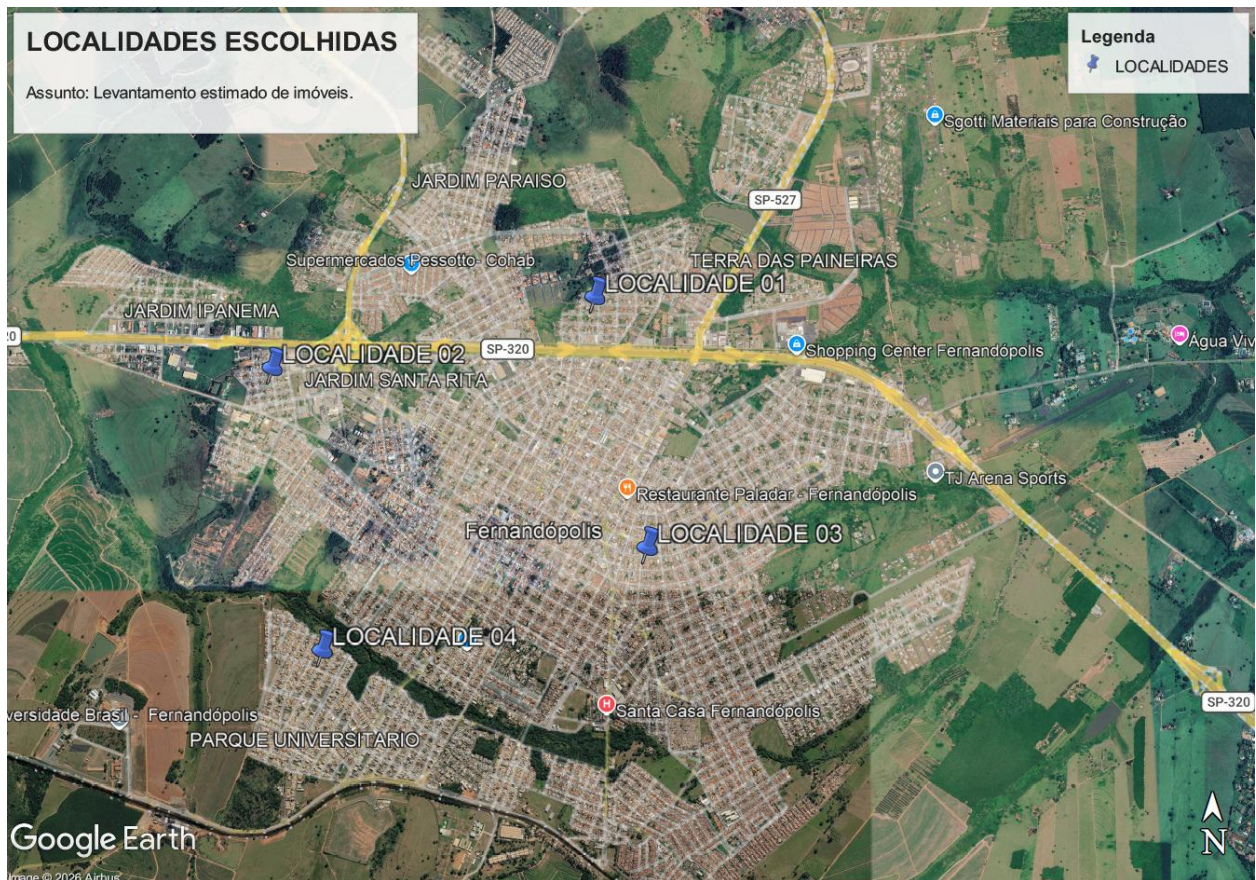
LOCALIDADES ESCOLHIDAS

Assunto: Levantamento estimado de imóveis.

Legenda
LOCALIDADES

Sgotti Materiais para Construção

JARDIM PARAISO

SP-527

Supermercados Pessotto- Cohab

TERRA DAS PAINEIRAS

LOCALIDADE 01

JARDIM IPANEMA

Água Viv

20

LOCALIDADE 02

SP-320

Shopping Center Fernandópolis

JARDIM SANTA RITA

TJ Arena Sports

Restaurante Paladar - Fernandópolis

Fernandópolis

LOCALIDADE 03

LOCALIDADE 04

versidade Brasil - Fernandópolis

Santa Casa Fernandópolis

SP-320

PARQUE UNIVERSITARIO

Google Earth

N

Image © 2026 Airbus